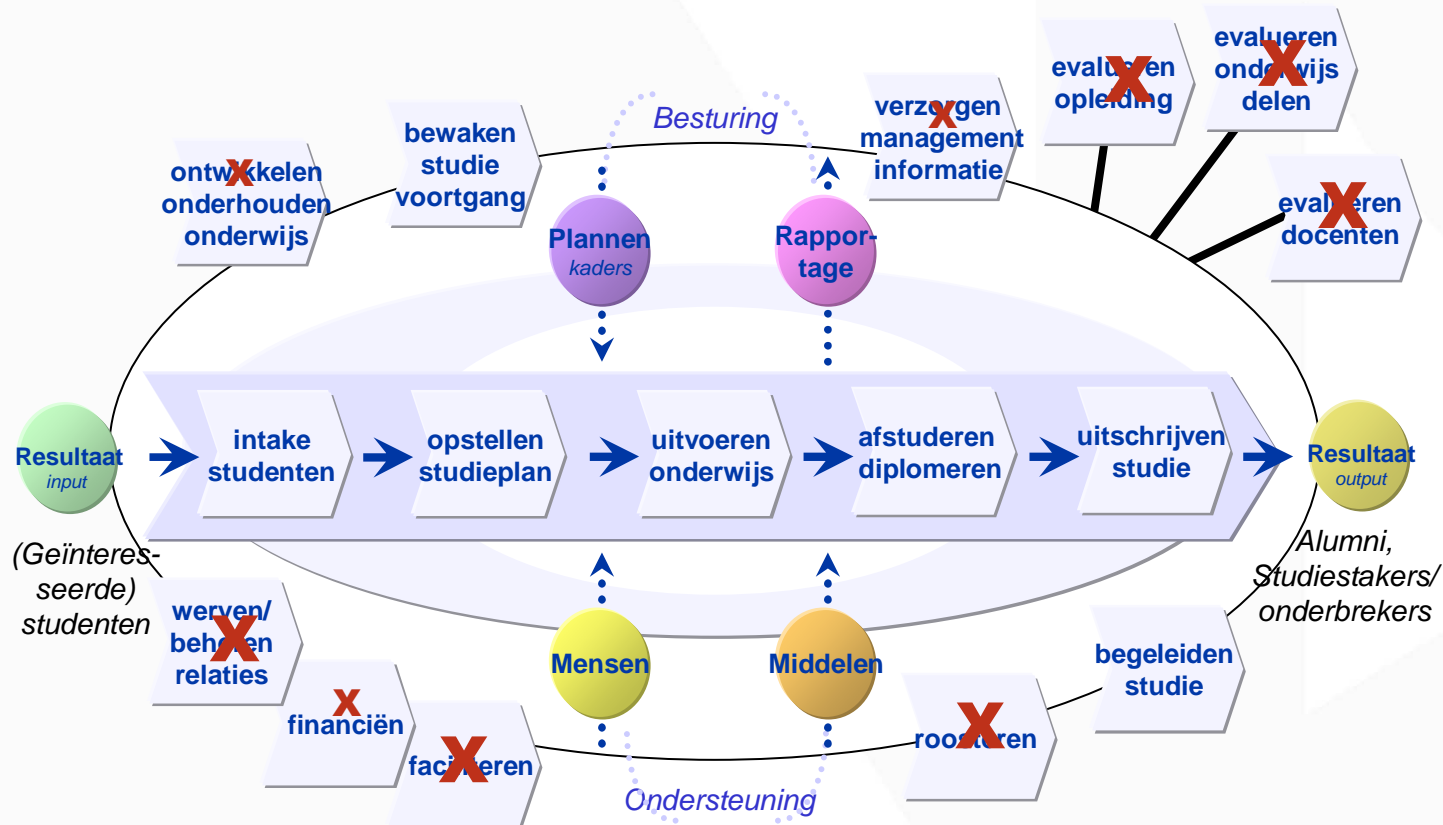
evalueren opleiding

evalueren onderwijs delen

verzorgen management informatie

Besturing

bewaken studie voortgang

ontwikkelen onderhouden onderwijs

evalueren docenten

Plannen
kaders

Rapportage

Resultaat
input

intake studenten

opstellen studieplan

uitvoeren onderwijs

afstuderen diplomeren

uitschrijven studie

Resultaat
output

(Geïnteresseerde) studenten

Alumni, Studiestakers/ onderbrekers

werven/ behouden relaties

financiën

faciliteren

Mensen

Middelen

roosteren

begeleiden studie

Ondersteuning